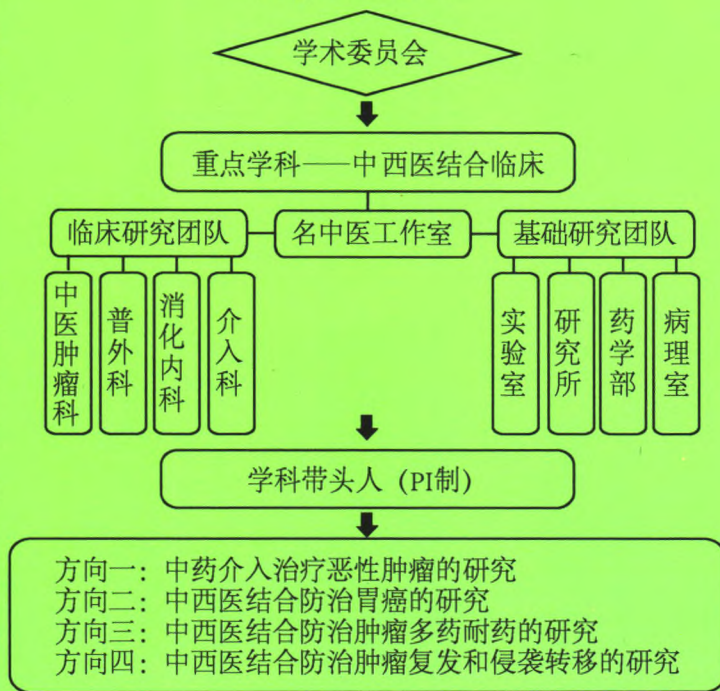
学术委员会

重点学科——中西医结合临床

临床研究团队

名中医工作室

基础研究团队

中医肿瘤科

普外科

消化内科

介入科

实验室

研究所

药学部

病理室

学科带头人（PI制）

方向一：中药介入治疗恶性肿瘤的研究
方向二：中西医结合防治胃癌的研究
方向三：中西医结合防治肿瘤多药耐药的研究
方向四：中西医结合防治肿瘤复发和侵袭转移的研究